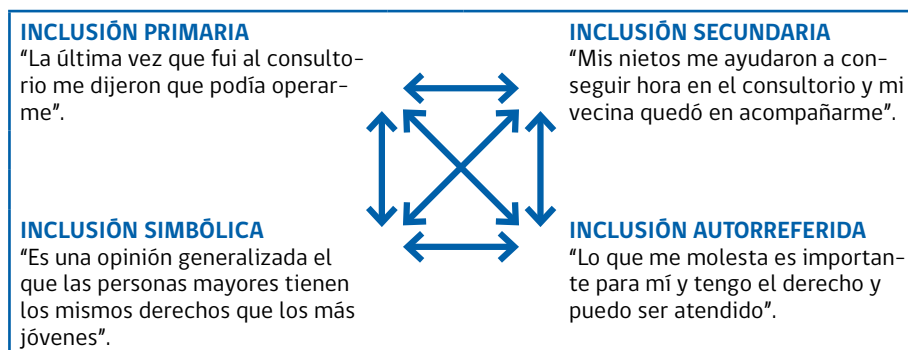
INCLUSIÓN PRIMARIA
“La última vez que fui al consultorio me dijeron que podía operarme”.

INCLUSIÓN SECUNDARIA
“Mis nietos me ayudaron a conseguir hora en el consultorio y mi vecina quedó en acompañarme”.

INCLUSIÓN SIMBÓLICA
“Es una opinión generalizada el que las personas mayores tienen los mismos derechos que los más jóvenes”.

INCLUSIÓN AUTORREFERIDA
“Lo que me molesta es importante para mí y tengo el derecho y puedo ser atendido”.